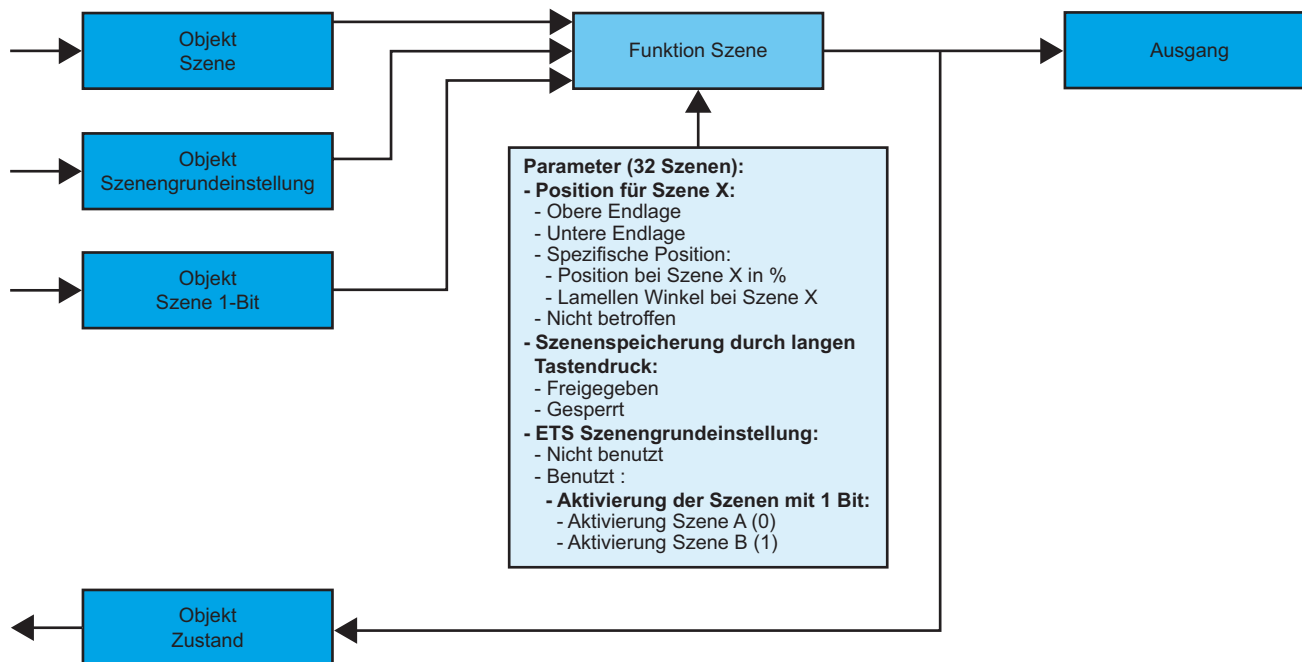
Objekt
Szene

Objekt
Szenengrundeinstellung

Objekt
Szene 1-Bit

Funktion Szene

Ausgang

Parameter (32 Szenen):
- Position für Szene X:
- Obere Endlage
- Untere Endlage
- Spezifische Position:
- Position bei Szene X in %
- Lamellen Winkel bei Szene X
- Nicht betroffen
- Szenenspeicherung durch langen Tastendruck:
- Freigegeben
- Gesperrt
- ETS Szenengrundeinstellung:
- Nicht benutzt
- Benutzt :
- Aktivierung der Szenen mit 1 Bit:
- Aktivierung Szene A (0)
- Aktivierung Szene B (1)

Objekt
Zustand